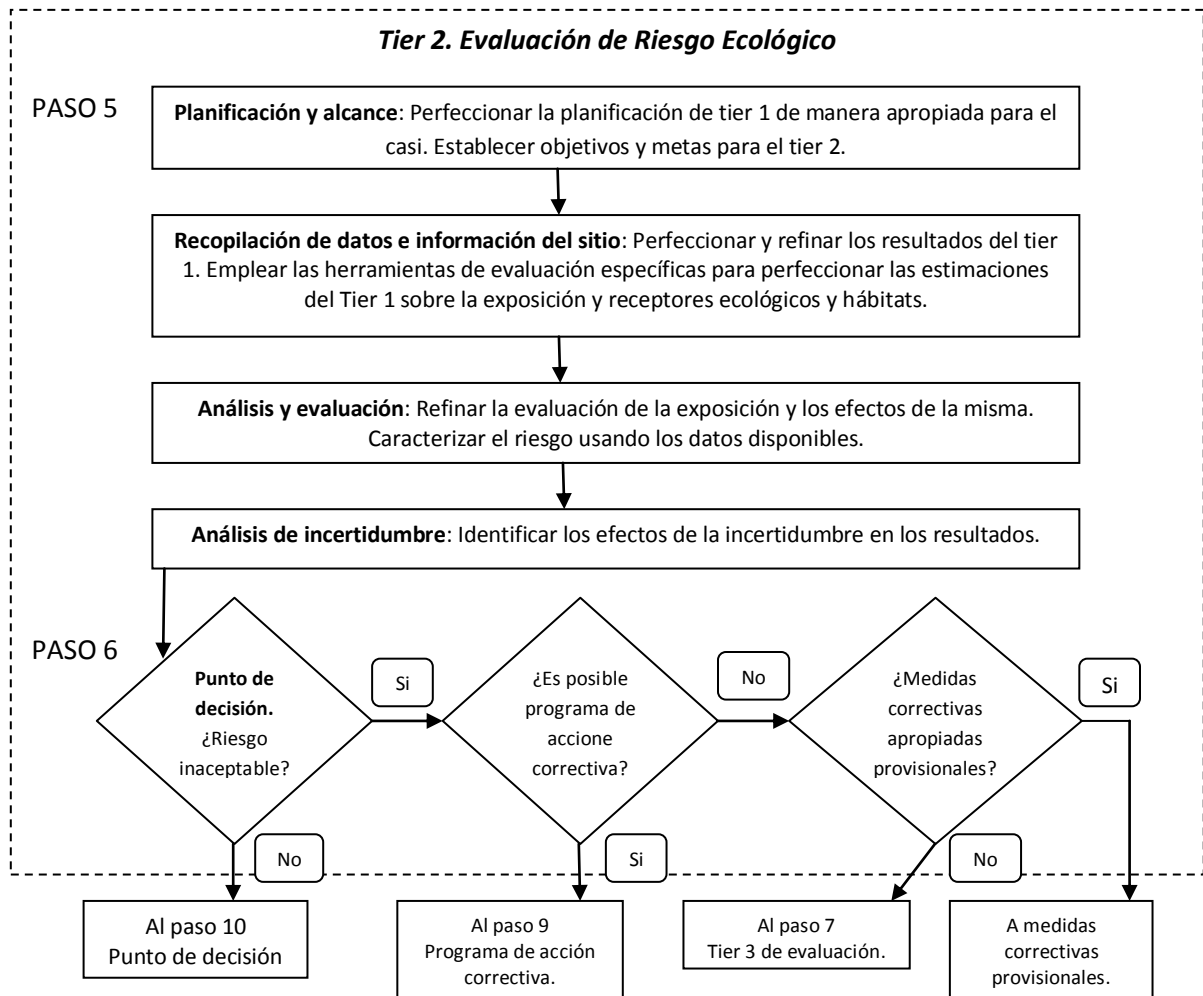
*Tier 2. Evaluación de Riesgo Ecológico*

PASO 5

**Planificación y alcance**: Perfeccionar la planificación de tier 1 de manera apropiada para el casi. Establecer objetivos y metas para el tier 2.

**Recopilación de datos e información del sitio**: Perfeccionar y refinar los resultados del tier 1. Emplear las herramientas de evaluación específicas para perfeccionar las estimaciones del Tier 1 sobre la exposición y receptores ecológicos y hábitats.

**Análisis y evaluación**: Refinar la evaluación de la exposición y los efectos de la misma. Caracterizar el riesgo usando los datos disponibles.

**Análisis de incertidumbre**: Identificar los efectos de la incertidumbre en los resultados.

PASO 6

**Punto de decisión.** ¿Riesgo inaceptable?

Si

¿Es posible programa de accione correctiva?

No

¿Medidas correctivas apropiadas provisionales?

Si

No

Si

No

Al paso 10
Punto de decisión

Al paso 9
Programa de acción correctiva.

Al paso 7
Tier 3 de evaluación.

A medidas correctivas provisionales.